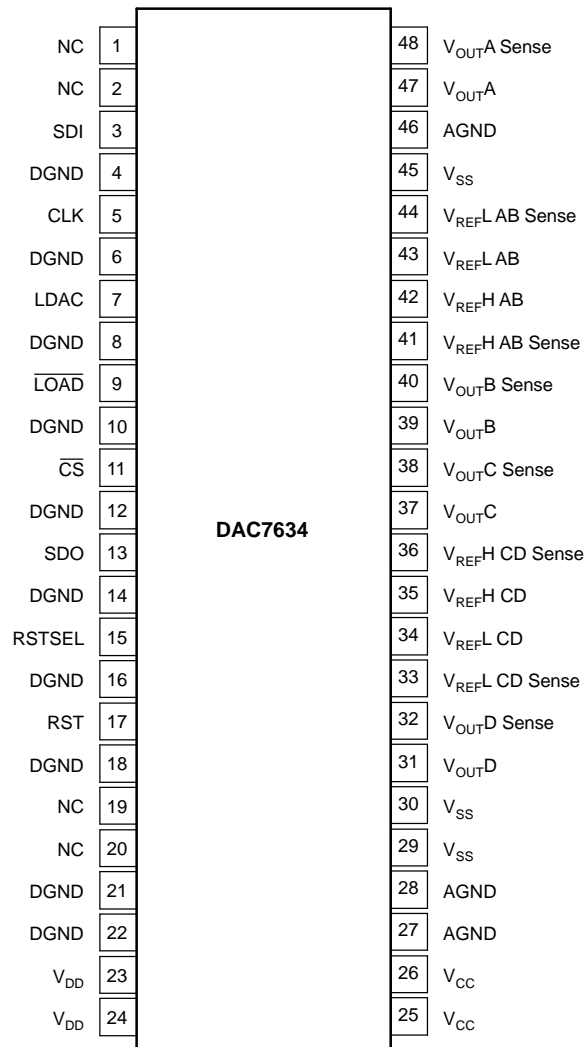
| Pin | Name | Pin | Name |
|---|---|---|---|
| 1 | NC | 48 | $V_{OUT}$A Sense |
| 2 | NC | 47 | $V_{OUT}$A |
| 3 | SDI | 46 | AGND |
| 4 | DGND | 45 | $V_{SS}$ |
| 5 | CLK | 44 | $V_{REF}$L AB Sense |
| 6 | DGND | 43 | $V_{REF}$L AB |
| 7 | LDAC | 42 | $V_{REF}$H AB |
| 8 | DGND | 41 | $V_{REF}$H AB Sense |
| 9 | $\overline{LOAD}$ | 40 | $V_{OUT}$B Sense |
| 10 | DGND | 39 | $V_{OUT}$B |
| 11 | $\overline{CS}$ | 38 | $V_{OUT}$C Sense |
| 12 | DGND | 37 | $V_{OUT}$C |
| 13 | SDO | 36 | $V_{REF}$H CD Sense |
| 14 | DGND | 35 | $V_{REF}$H CD |
| 15 | RSTSEL | 34 | $V_{REF}$L CD |
| 16 | DGND | 33 | $V_{REF}$L CD Sense |
| 17 | RST | 32 | $V_{OUT}$D Sense |
| 18 | DGND | 31 | $V_{OUT}$D |
| 19 | NC | 30 | $V_{SS}$ |
| 20 | NC | 29 | $V_{SS}$ |
| 21 | DGND | 28 | AGND |
| 22 | DGND | 27 | AGND |
| 23 | $V_{DD}$ | 26 | $V_{CC}$ |
| 24 | $V_{DD}$ | 25 | $V_{CC}$ |

DAC7634